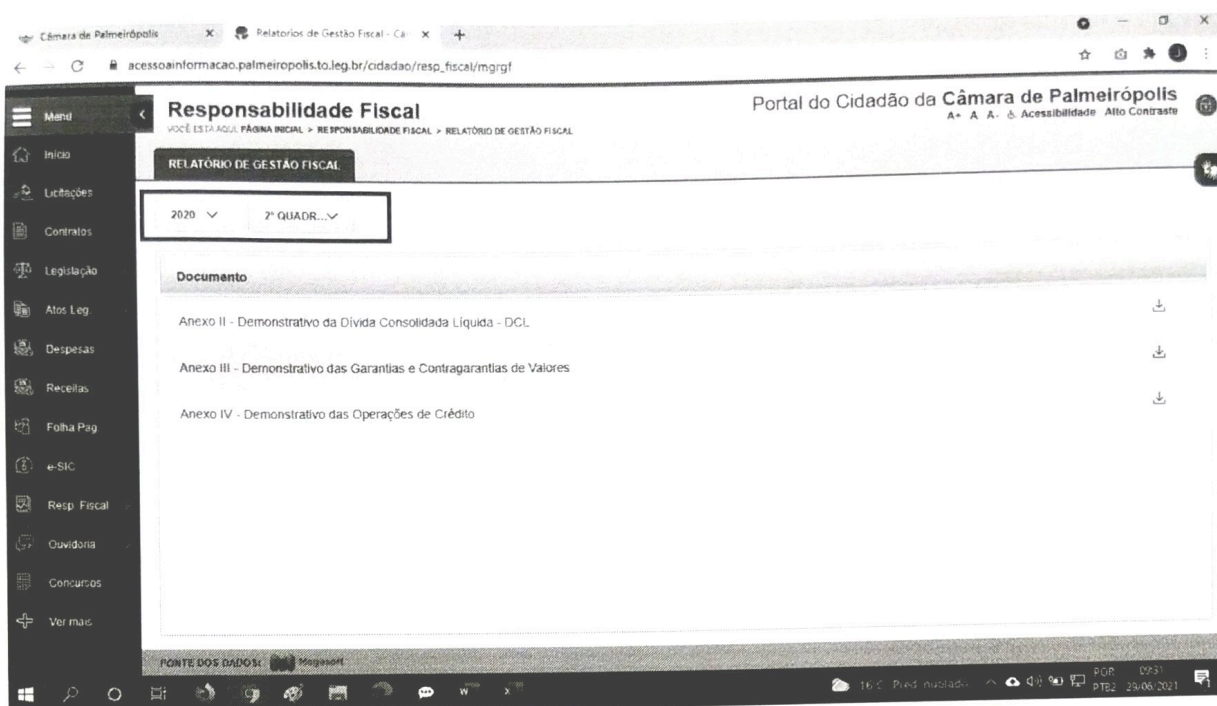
Câmara de Palmeirópolis
Relatorios de Gestão Fiscal - Ca
acessoainformacao.palmeiropolis.to.leg.br/cidadao/resp_fiscal/mgrgf

Menu
Início
Licitações
Contratos
Legislação
Atos Leg.
Despesas
Receitas
Folha Pag.
e-SIC
Resp. Fiscal
Ouvidoria
Concursos
Ver mais

Responsabilidade Fiscal
VOCÊ ESTÁ AQUI: PÁGINA INICIAL > RESPONSABILIDADE FISCAL > RELATÓRIO DE GESTÃO FISCAL

Portal do Cidadão da Câmara de Palmeirópolis
A+ A A- Acessibilidade Alto Contraste

RELATÓRIO DE GESTÃO FISCAL

2020
2° QUADR...

Documento
Anexo II - Demonstrativo da Dívida Consolidada Líquida - DCL
Anexo III - Demonstrativo das Garantias e Contragarantias de Valores
Anexo IV - Demonstrativo das Operações de Crédito

FONTE DOS DADOS: Megasoft

16°C Pred. nublado
POR PTB2
09:31
29/06/2021